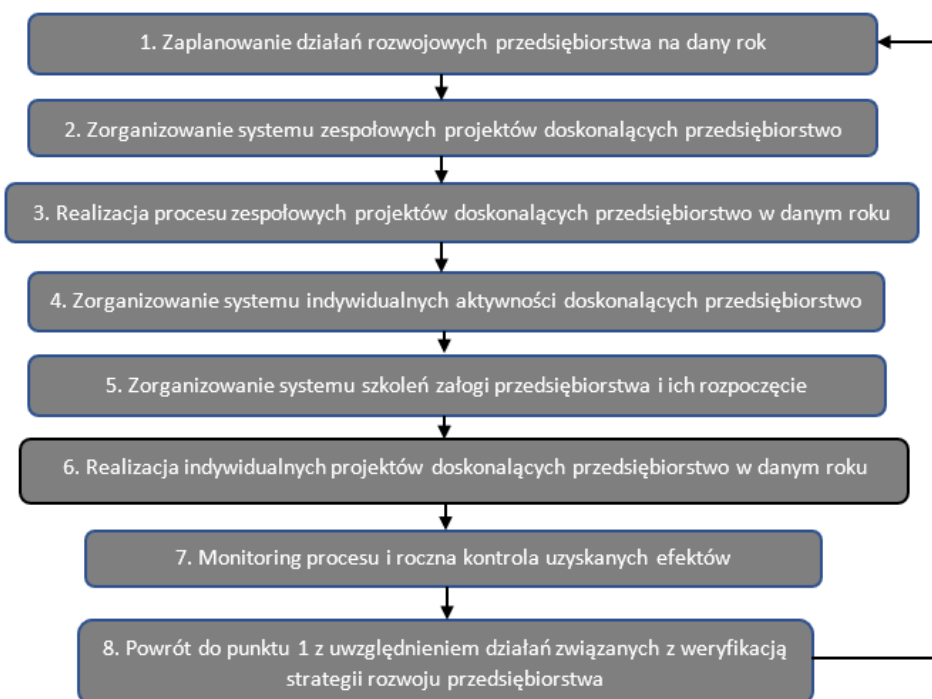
1. Zaplanowanie działań rozwojowych przedsiębiorstwa na dany rok

2. Zorganizowanie systemu zespołowych projektów doskonalących przedsiębiorstwo

3. Realizacja procesu zespołowych projektów doskonalących przedsiębiorstwo w danym roku

4. Zorganizowanie systemu indywidualnych aktywności doskonalących przedsiębiorstwo

5. Zorganizowanie systemu szkoleń załogi przedsiębiorstwa i ich rozpoczęcie

6. Realizacja indywidualnych projektów doskonalących przedsiębiorstwo w danym roku

7. Monitoring procesu i roczna kontrola uzyskanych efektów

8. Powrót do punktu 1 z uwzględnieniem działań związanych z weryfikacją strategii rozwoju przedsiębiorstwa